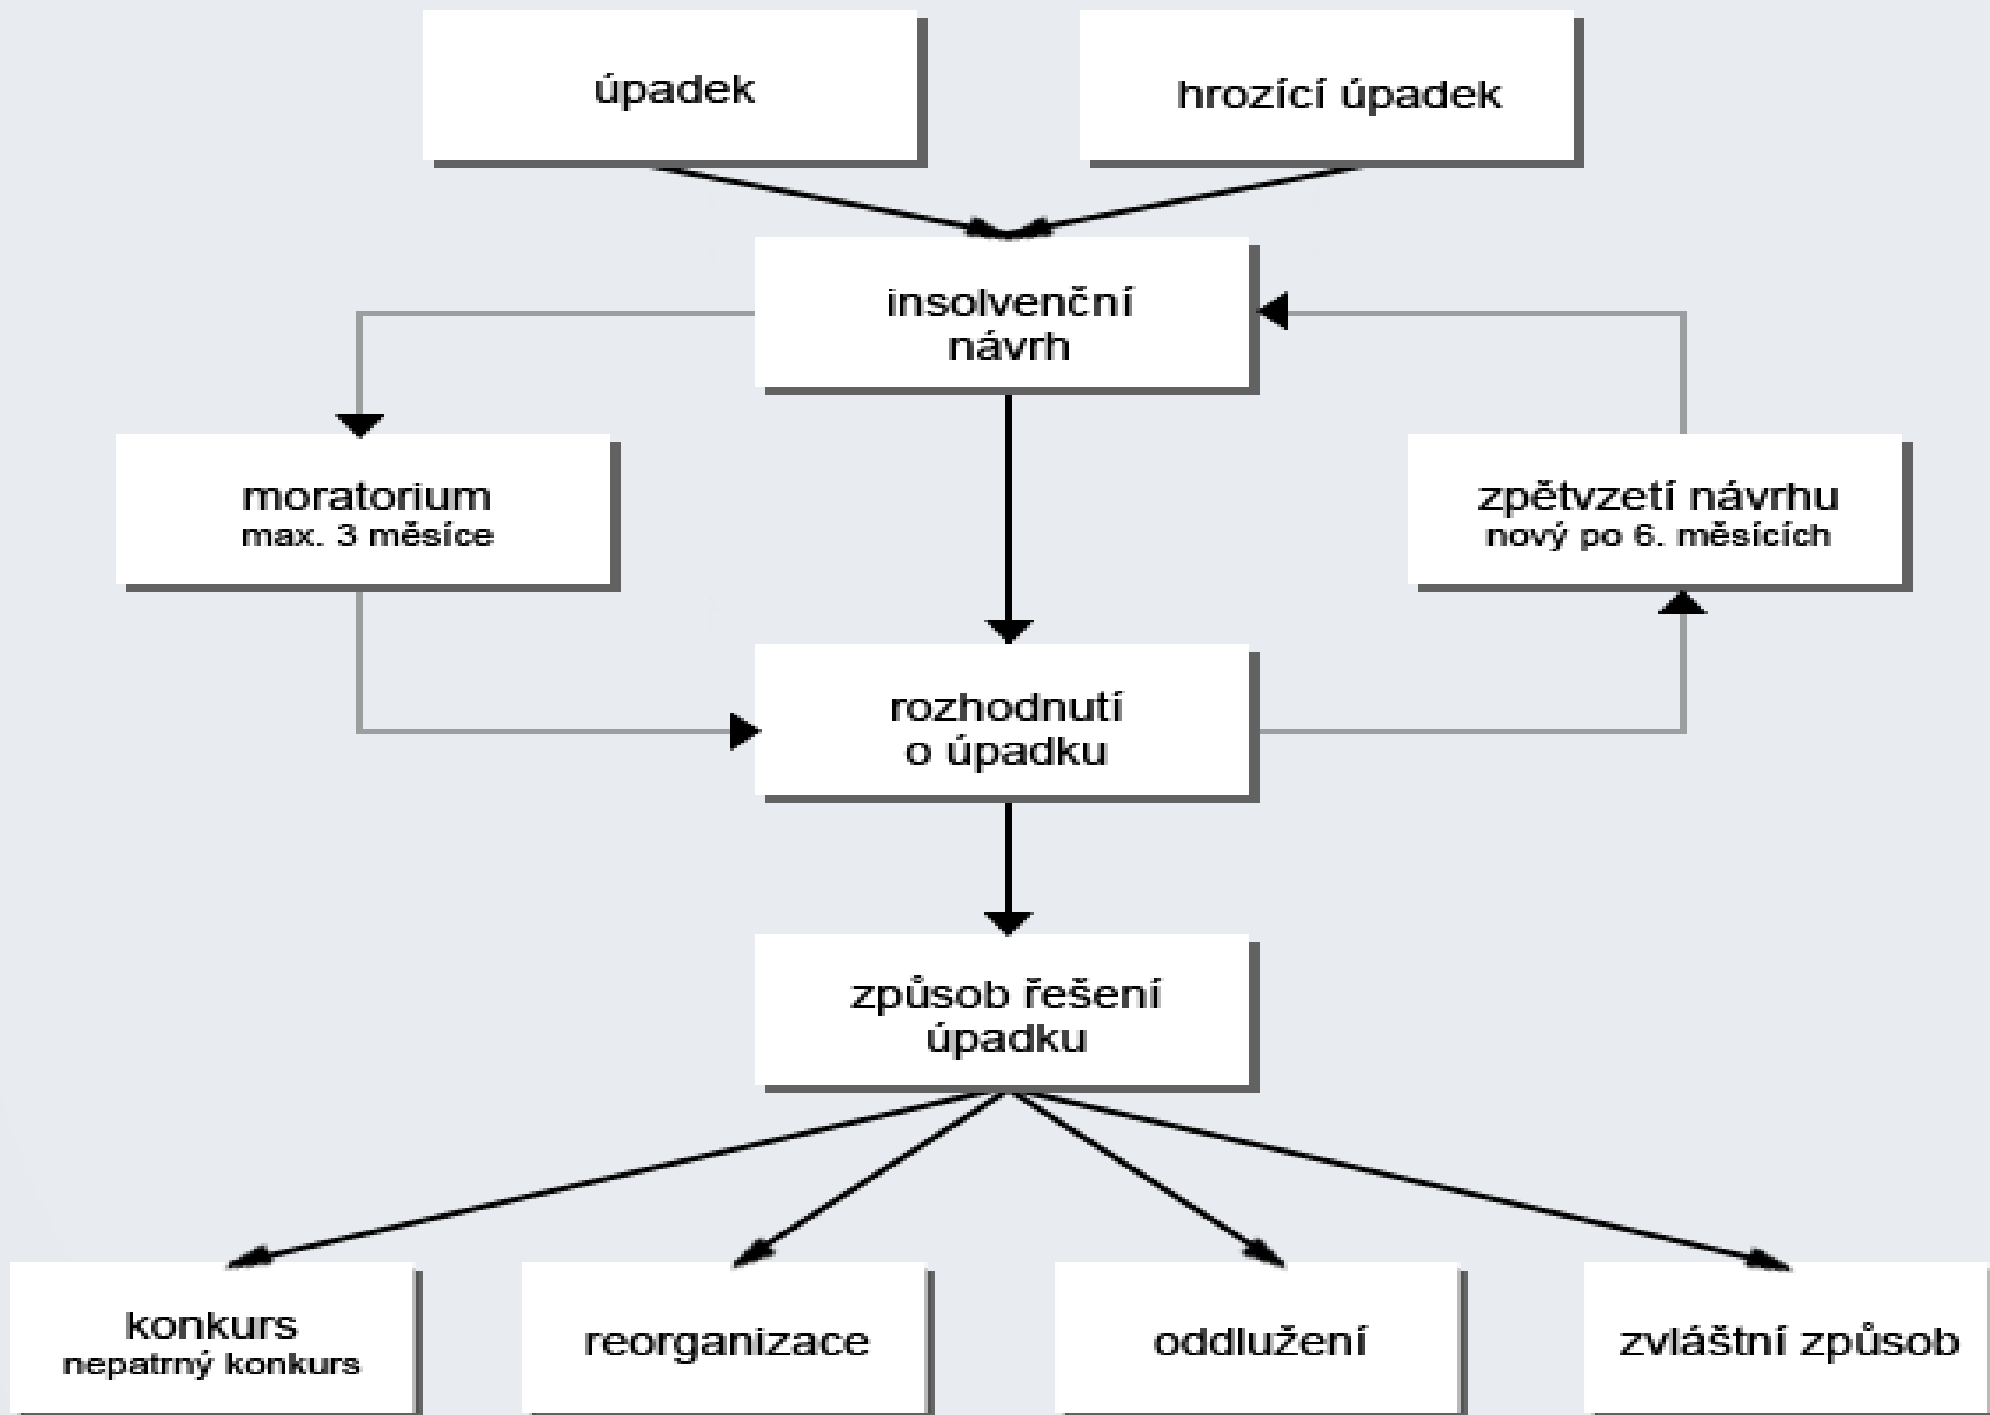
úpadek

hrozící úpadek

insolvenční návrh

moratorium
max. 3 měsíce

zpětvzetí návrhu
nový po 6. měsících

rozhodnutí o úpadku

způsob řešení úpadku

konkurs
nepatrný konkurs

reorganizace

oddlužení

zvláštní způsob